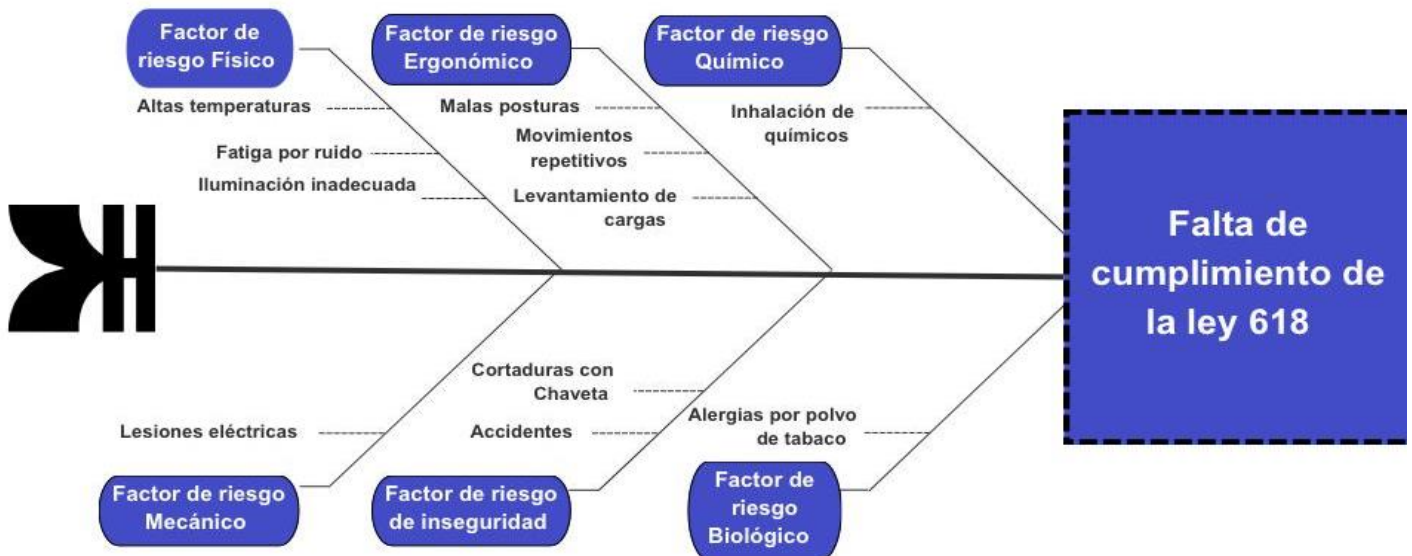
Factor de riesgo Físico

Altas temperaturas

Fatiga por ruido

Iluminación inadecuada

Factor de riesgo Ergonómico

Malas posturas

Movimientos repetitivos

Levantamiento de cargas

Factor de riesgo Químico

Inhalación de químicos

Falta de cumplimiento de la ley 618

Lesiones eléctricas

Factor de riesgo Mecánico

Cortaduras con Chaveta

Accidentes

Factor de riesgo de inseguridad

Alergias por polvo de tabaco

Factor de riesgo Biológico